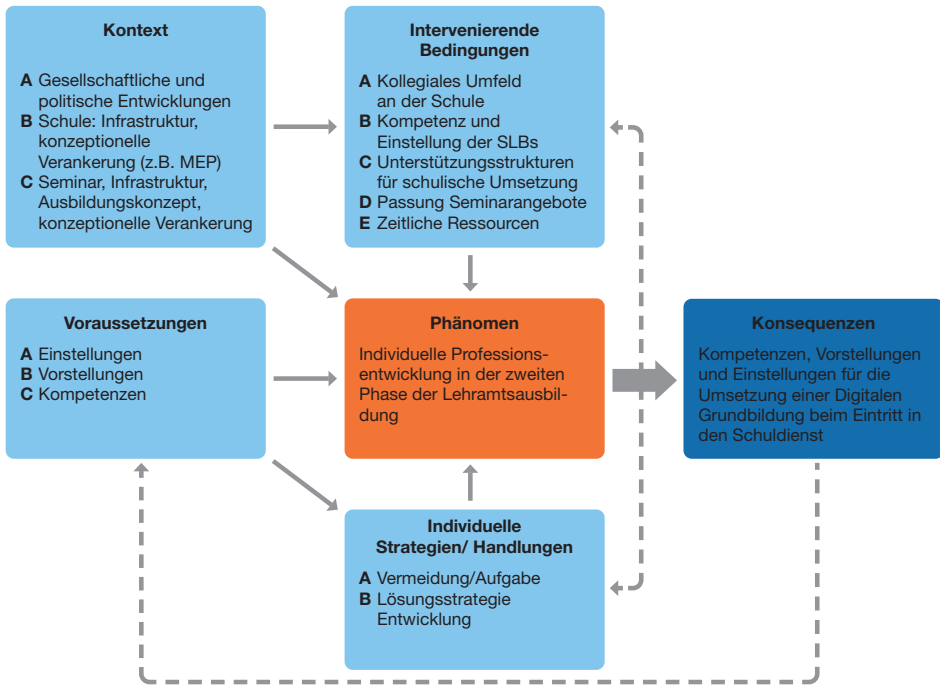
Kontext

A Gesellschaftliche und politische Entwicklungen
B Schule: Infrastruktur, konzeptionelle Verankerung (z.B. MEP)
C Seminar, Infrastruktur, Ausbildungskonzept, konzeptionelle Verankerung

Intervenierende Bedingungen

A Kollegiales Umfeld an der Schule
B Kompetenz und Einstellung der SLBs
C Unterstützungsstrukturen für schulische Umsetzung
D Passung Seminarangebote
E Zeitliche Ressourcen

Voraussetzungen

A Einstellungen
B Vorstellungen
C Kompetenzen

Phänomen

Individuelle Professionsentwicklung in der zweiten Phase der Lehramtsausbildung

Konsequenzen

Kompetenzen, Vorstellungen und Einstellungen für die Umsetzung einer Digitalen Grundbildung beim Eintritt in den Schuldienst

Individuelle Strategien/ Handlungen

A Vermeidung/Aufgabe
B Lösungsstrategie Entwicklung